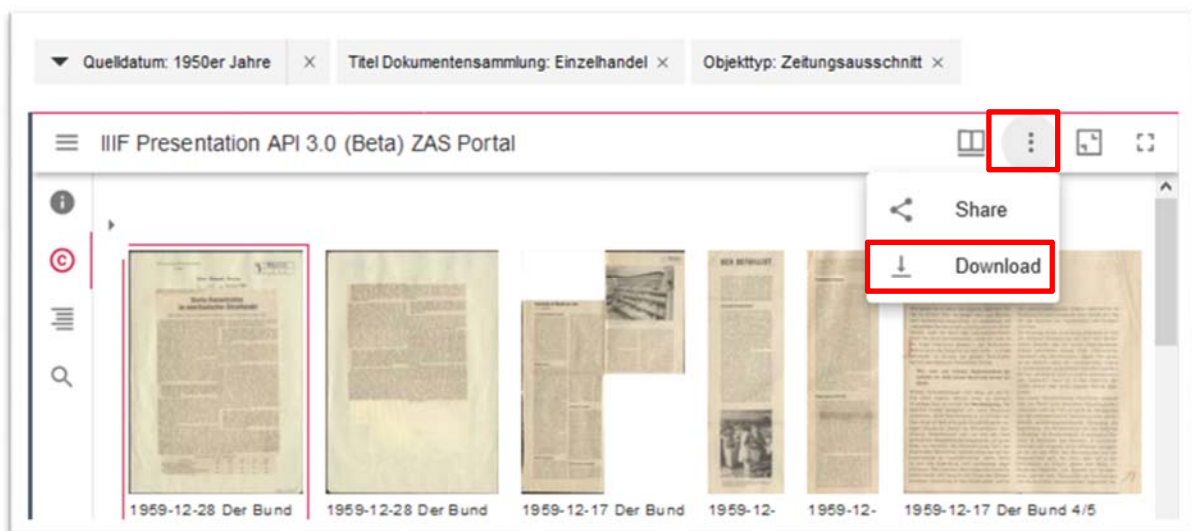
Quelldatum: 1950er Jahre ×
Titel Dokumentensammlung: Einzelhandel ×
Objekttyp: Zeitungsausschnitt ×

IIIF Presentation API 3.0 (Beta) ZAS Portal

Share
Download

1959-12-28 Der Bund
1959-12-28 Der Bund
1959-12-17 Der Bund
1959-12-
1959-12-
1959-12-17 Der Bund 4/5